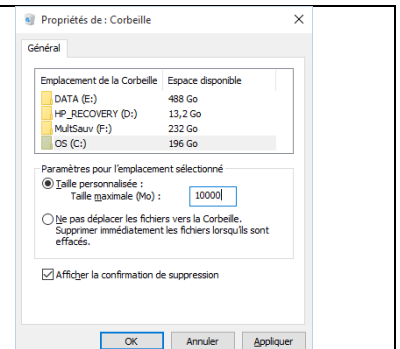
Propriétés de : Corbeille

×

Général

| Emplacement de la Corbeille | Espace disponible |
|---|---|
| DATA (E:) | 488 Go |
| HP_RECOVERY (D:) | 13,2 Go |
| MultSauv (F:) | 232 Go |
| OS (C:) | 196 Go |

Paramètres pour l'emplacement sélectionné

Taille personnalisée :

Taille maximale (Mo) : 10000

Ne pas déplacer les fichiers vers la Corbeille. Supprimer immédiatement les fichiers lorsqu'ils sont effacés.

Afficher la confirmation de suppression

OK Annuler Appliquer